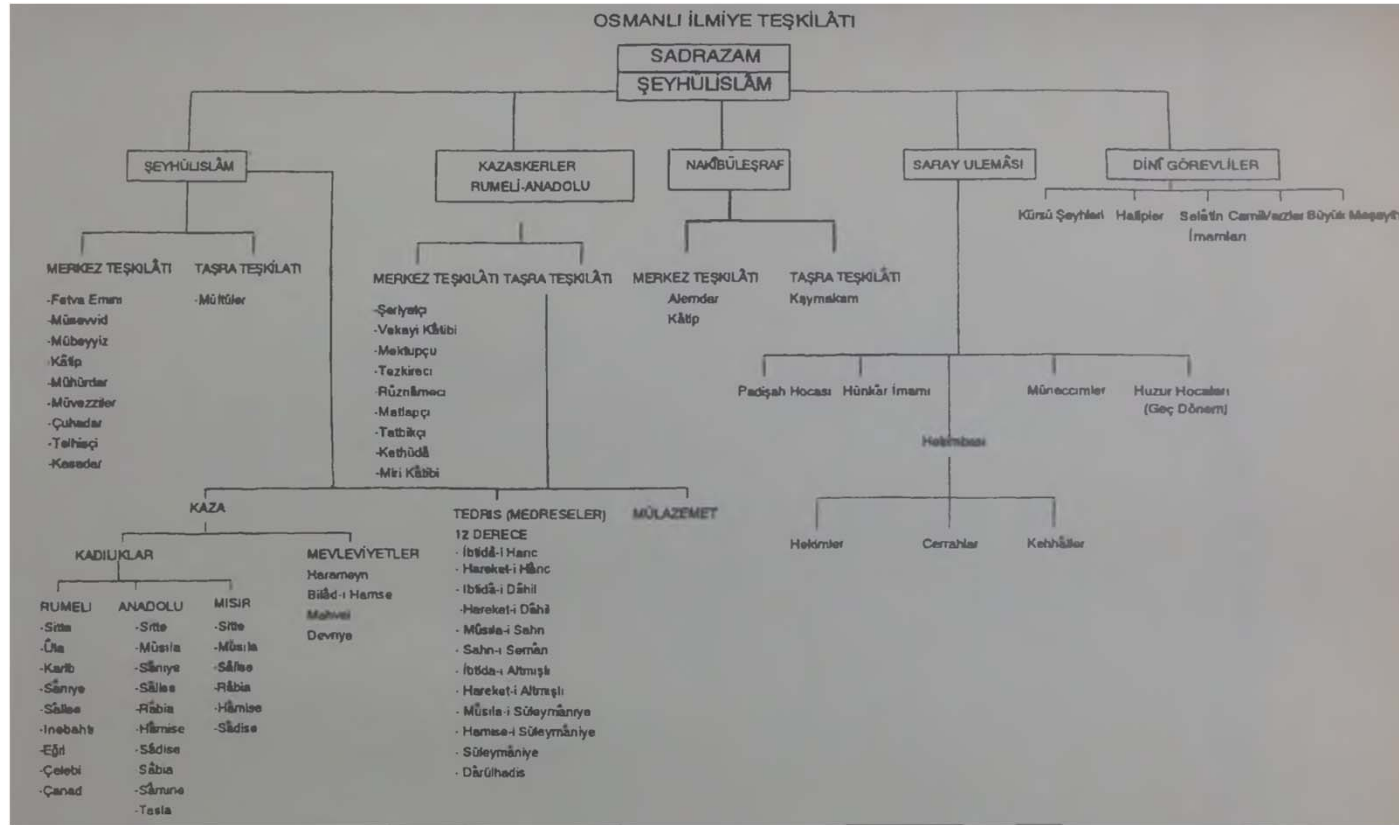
OSMANLI İLMİYE TEŞKİLÂTI

SADRAZAM
ŞEYHÜLİSLÂM

ŞEYHÜLİSLÂM

KAZASKERLER
RUMELİ-ANADOLU

NAKÎBÜLEŞRAF

SARAY ULEMÂSI

DİNÎ GÖREVLİLER

Kürsü Şeyhleri Hatipler Selâtin Camileri İmamları Vaizler Büyük Meşayih

MERKEZ TEŞKİLÂTI
-Fetva Emini
-Müsevvid
-Mübeyyiz
-Kâtip
-Mühürdar
-Müvezziler
-Çuhadar
-Telhisçi
-Kesedar

TAŞRA TEŞKİLATI
-Müftüler

MERKEZ TEŞKİLÂTI TAŞRA TEŞKİLÂTI
-Şeriyatçı
-Vakayi Kâtibi
-Mektupçu
-Tezkireci
-Rûznâmeci
-Matlapçı
-Tatbikçı
-Kethüdâ
-Miri Kâtibi

MERKEZ TEŞKİLÂTI
Alemdar
Kâtip

TAŞRA TEŞKİLÂTI
Kaymakam

Padişah Hocası Hünkâr İmamı Müneccimler Huzur Hocaları (Geç Dönem)

Hekimbaşı

Hekimler Cerrahlar Kehhâller

KAZA

KADILIKLAR

RUMELİ
-Sitte
-Ûla
-Karib
-Sâniye
-Sâlise
-İnebahtı
-Eğri
-Çelebi
-Çanad

ANADOLU
-Sitte
-Mûsıla
-Sâniye
-Sâlise
-Râbia
-Hâmise
-Sâdise
Sâbia
-Sâmine
-Tasla

MISIR
-Sitte
-Mûsıla
-Sâlise
-Râbia
-Hâmise
-Sâdise

MEVLEVİYETLER
Harameyn
Bilâd-ı Hamse
Mahrec
Devriye

TEDRİS (MEDRESELER)
12 DERECE
· İbtidâ-i Hariç
· Hareket-i Hâriç
· İbtidâ-i Dâhil
· Hareket-i Dâhil
· Mûsıla-i Sahn
· Sahn-ı Semân
· İbtida-i Altmışlı
· Hareket-i Altmışlı
· Mûsıla-i Süleymâniye
· Hamse-i Süleymâniye
· Süleymâniye
· Dârülhadis

MÜLAZEMET